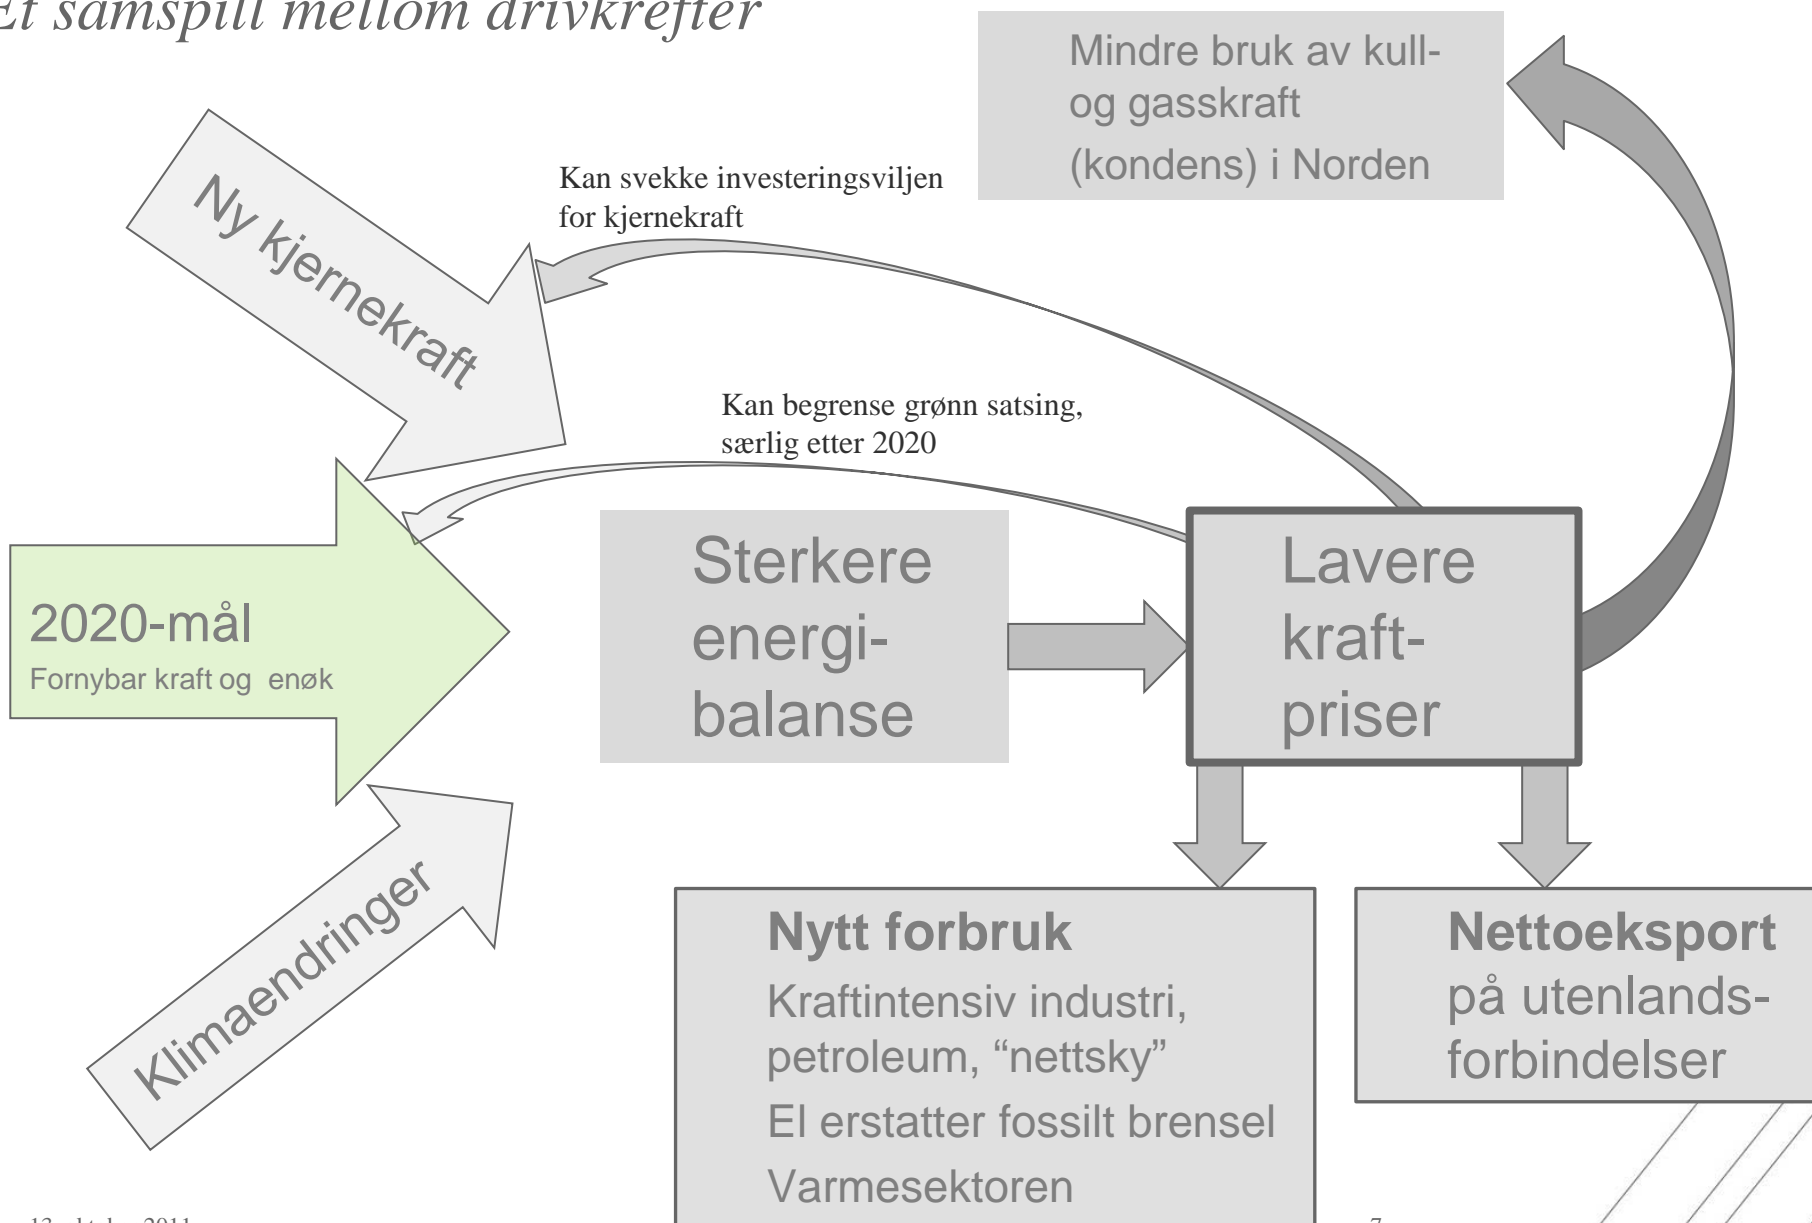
Et samspill mellom drivkrefter

Mindre bruk av kull- og gasskraft (kondens) i Norden

Kan svekke investeringsviljen for kjernekraft

Ny kjernekraft

Kan begrense grønn satsing, særlig etter 2020

2020-mål
Fornybar kraft og enøk

Sterkere energibalanse

Lavere kraftpriser

Klimaendringer

Nytt forbruk
Kraftintensiv industri, petroleum, "nettsky"
El erstatter fossilt brensel
Varmesektoren

Nettoeksport
på utenlandsforbindelser

13. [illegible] 2011

7